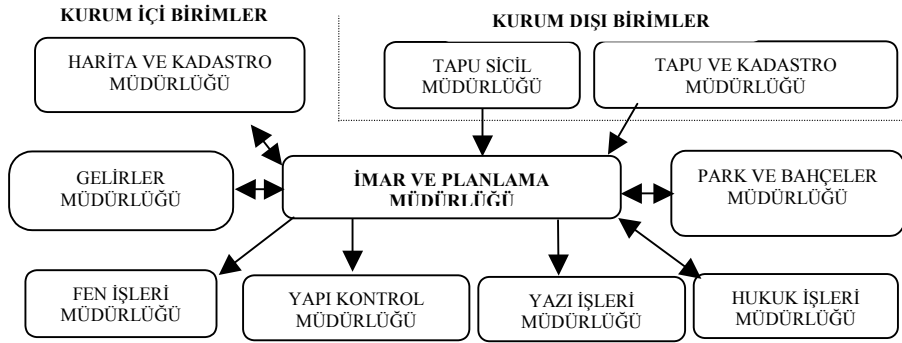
KURUM İÇİ BİRİMLER

KURUM DIŞI BİRİMLER

HARİTA VE KADASTRO MÜDÜRLÜĞÜ

TAPU SİCİL MÜDÜRLÜĞÜ

TAPU VE KADASTRO MÜDÜRLÜĞÜ

GELİRLER MÜDÜRLÜĞÜ

İMAR VE PLANLAMA MÜDÜRLÜĞÜ

PARK VE BAHÇELER MÜDÜRLÜĞÜ

FEN İŞLERİ MÜDÜRLÜĞÜ

YAPI KONTROL MÜDÜRLÜĞÜ

YAZI İŞLERİ MÜDÜRLÜĞÜ

HUKUK İŞLERİ MÜDÜRLÜĞÜ